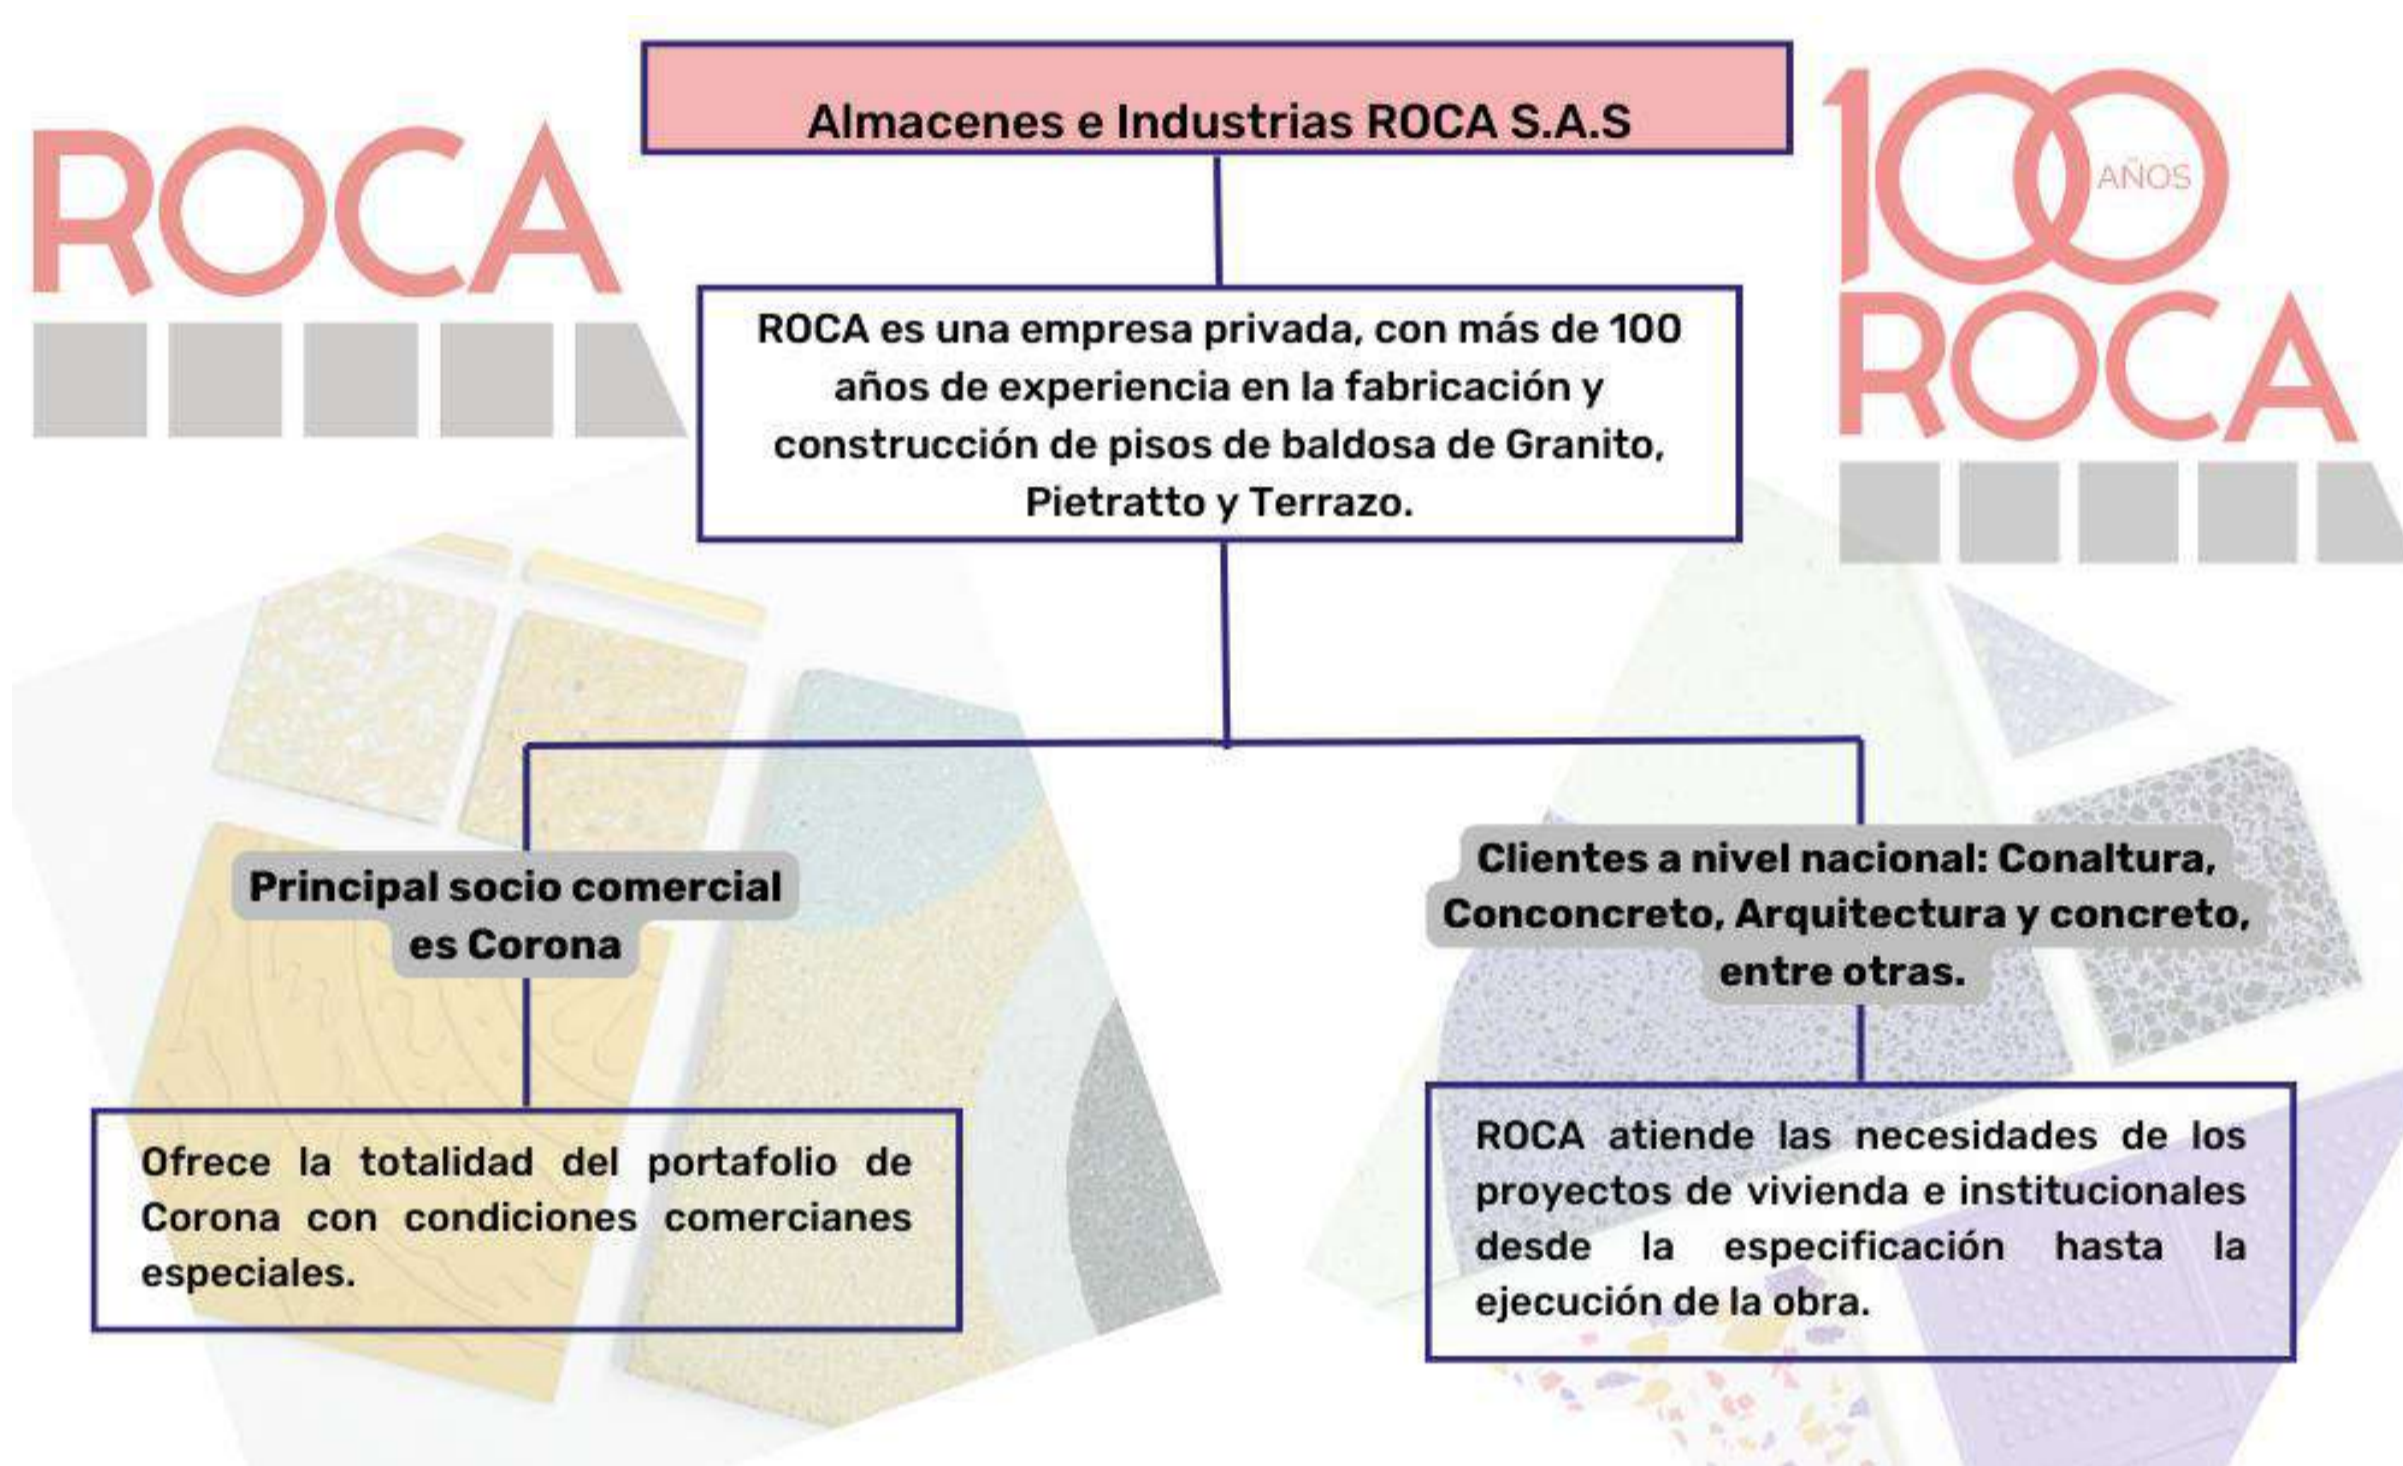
ROCA

Almacenes e Industrias ROCA S.A.S

100 AÑOS ROCA

ROCA es una empresa privada, con más de 100 años de experiencia en la fabricación y construcción de pisos de baldosa de Granito, Pietratto y Terrazo.

Principal socio comercial es Corona

Ofrece la totalidad del portafolio de Corona con condiciones comercianes especiales.

Clientes a nivel nacional: Conaltura, Conconcreto, Arquitectura y concreto, entre otras.

ROCA atiende las necesidades de los proyectos de vivienda e institucionales desde la especificación hasta la ejecución de la obra.